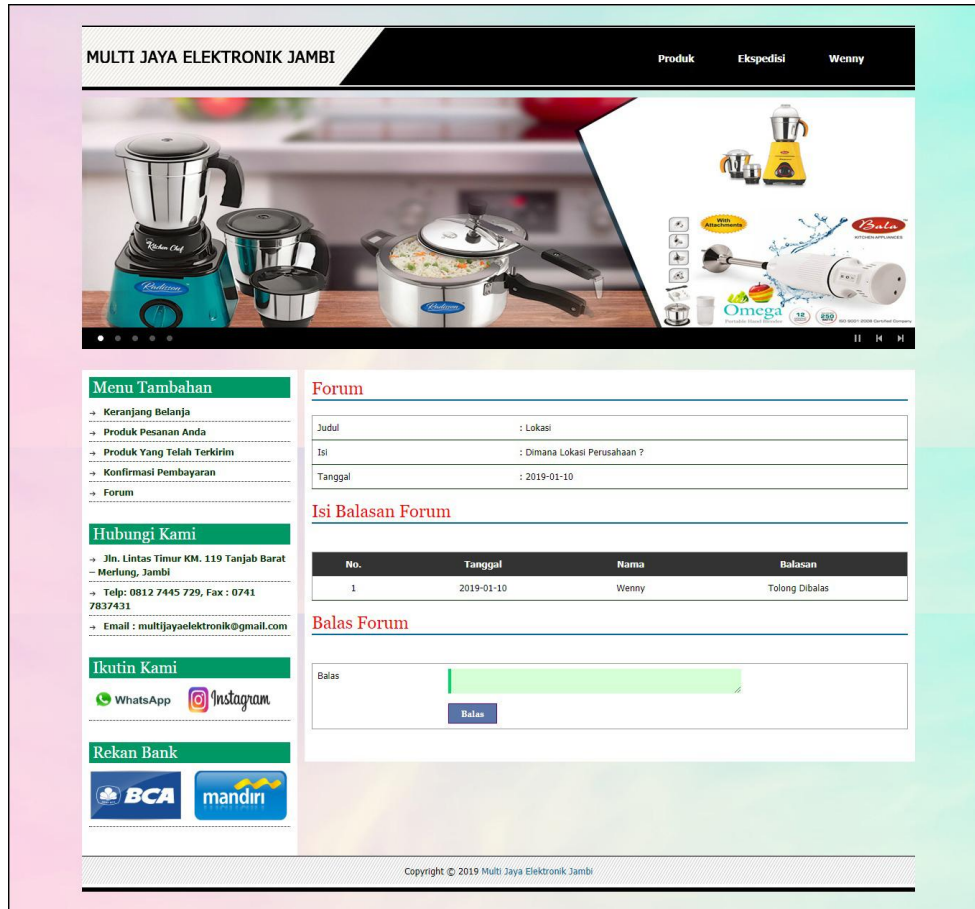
MULTI JAYA ELEKTRONIK JAMBI

Produk Ekspedisi Wenny

Kitchen Chef

With Attachments

Bala

KITCHEN APPLIANCES

Omega

Menu Tambahan

→ Keranjang Belanja

→ Produk Pesanan Anda

→ Produk Yang Telah Terkirim

→ Konfirmasi Pembayaran

→ Forum

Hubungi Kami

→ Jln. Lintas Timur KM. 119 Tanjab Barat – Merlung, Jambi

→ Telp: 0812 7445 729, Fax : 0741 7837431

→ Email : multijayaelektronik@gmail.com

Ikutin Kami

WhatsApp Instagram

Rekan Bank

BCA mandiri

Forum

| | |
|---|---|
| Judul | : Lokasi |
| Isi | : Dimana Lokasi Perusahaan ? |
| Tanggal | : 2019-01-10 |

Isi Balasan Forum

| No. | Tanggal | Nama | Balasan |
|---|---|---|---|
| 1 | 2019-01-10 | Wenny | Tolong Dibalas |

Balas Forum

Balas

Balas

Copyright © 2019 Multi Jaya Elektronik Jambi